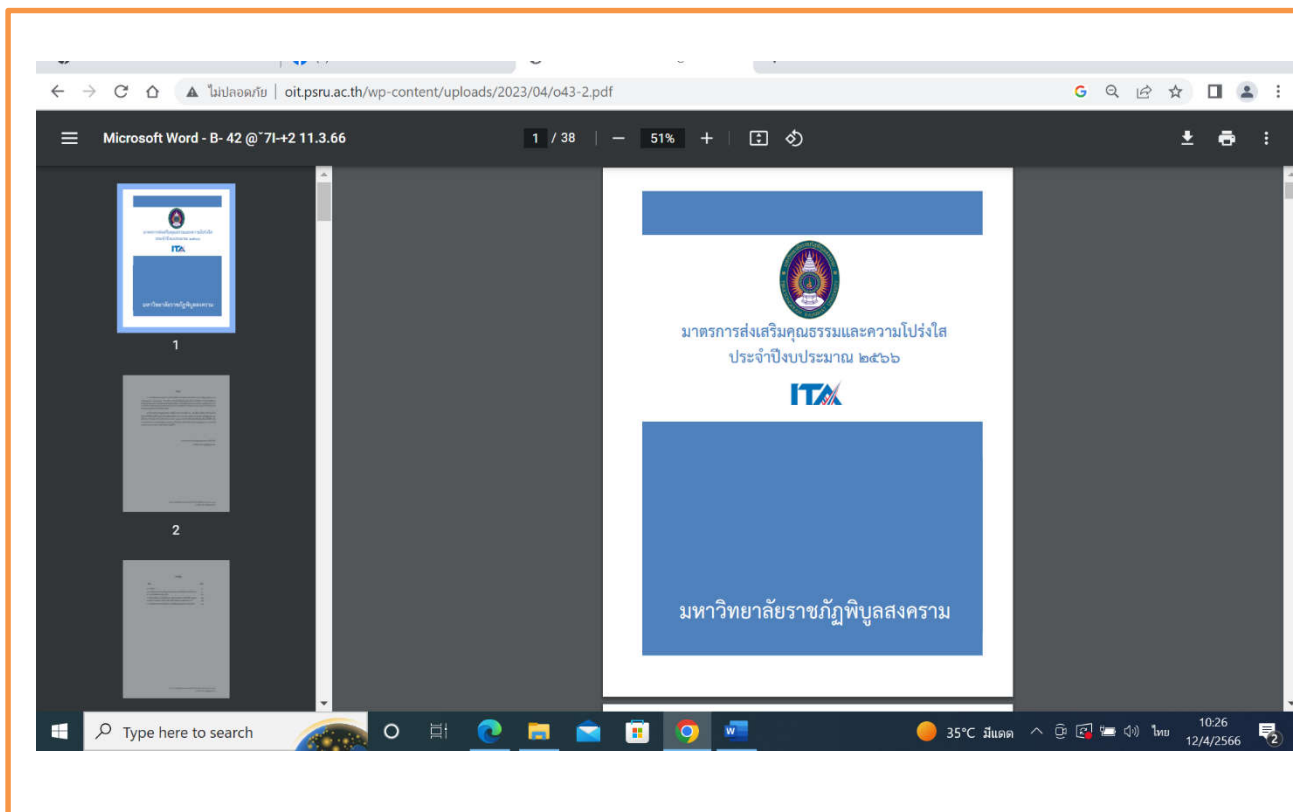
ไม่ปลอดภัย | oit.psru.ac.th/wp-content/uploads/2023/04/o43-2.pdf

Microsoft Word - B- 42 @˘7l-+2 11.3.66

1 / 38 | — 51% +

1

2

มาตรการส่งเสริมคุณธรรมและความโปร่งใส
ประจำปีงบประมาณ ๒๕๖๖

ITA

มหาวิทยาลัยราชภัฏพิบูลสงคราม

Type here to search

35°C มีแดด

ไทย

10:26
12/4/2566

2